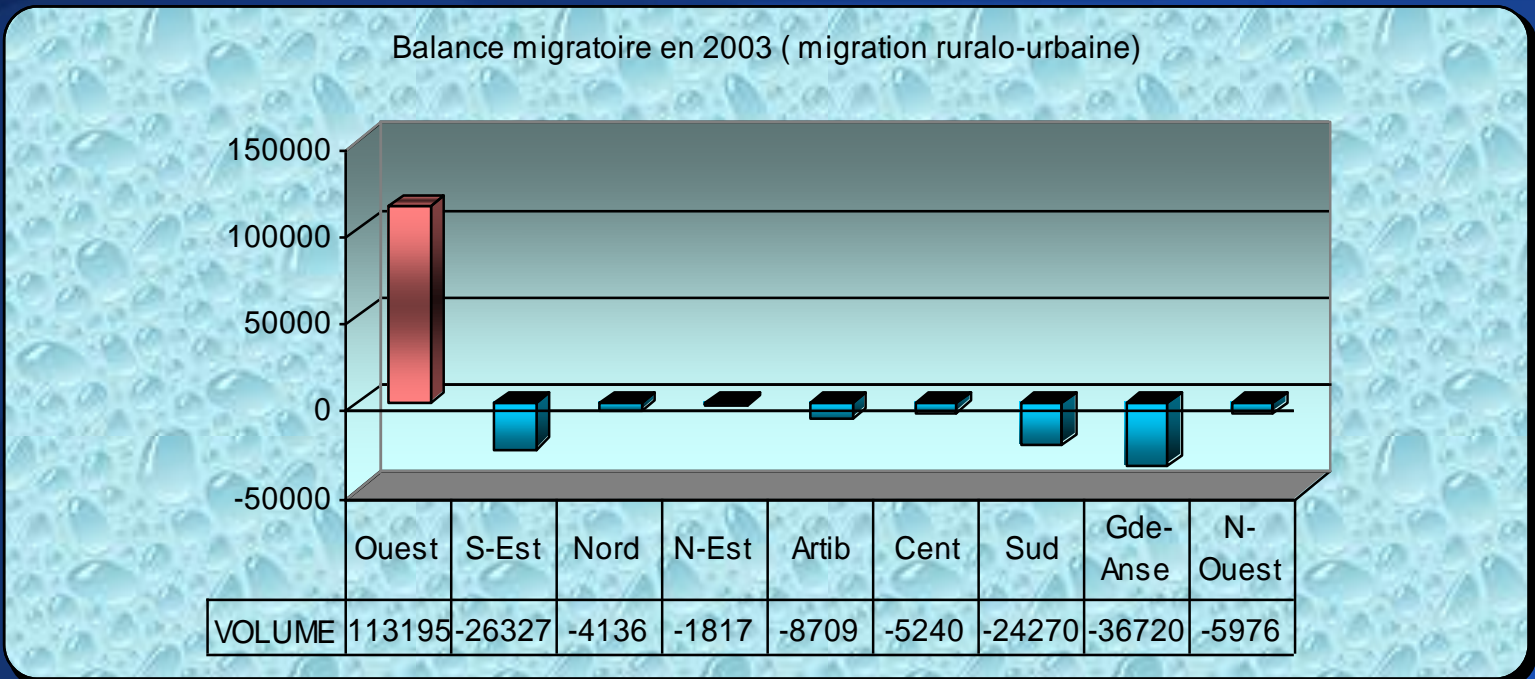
Balance migratoire en 2003 ( migration ruralo-urbaine)

150000
100000
50000
0
-50000

| | Ouest | S-Est | Nord | N-Est | Artib | Cent | Sud | Gde-Anse | N-Ouest |
|---|---|---|---|---|---|---|---|---|---|
| VOLUME | 113195 | -26327 | -4136 | -1817 | -8709 | -5240 | -24270 | -36720 | -5976 |